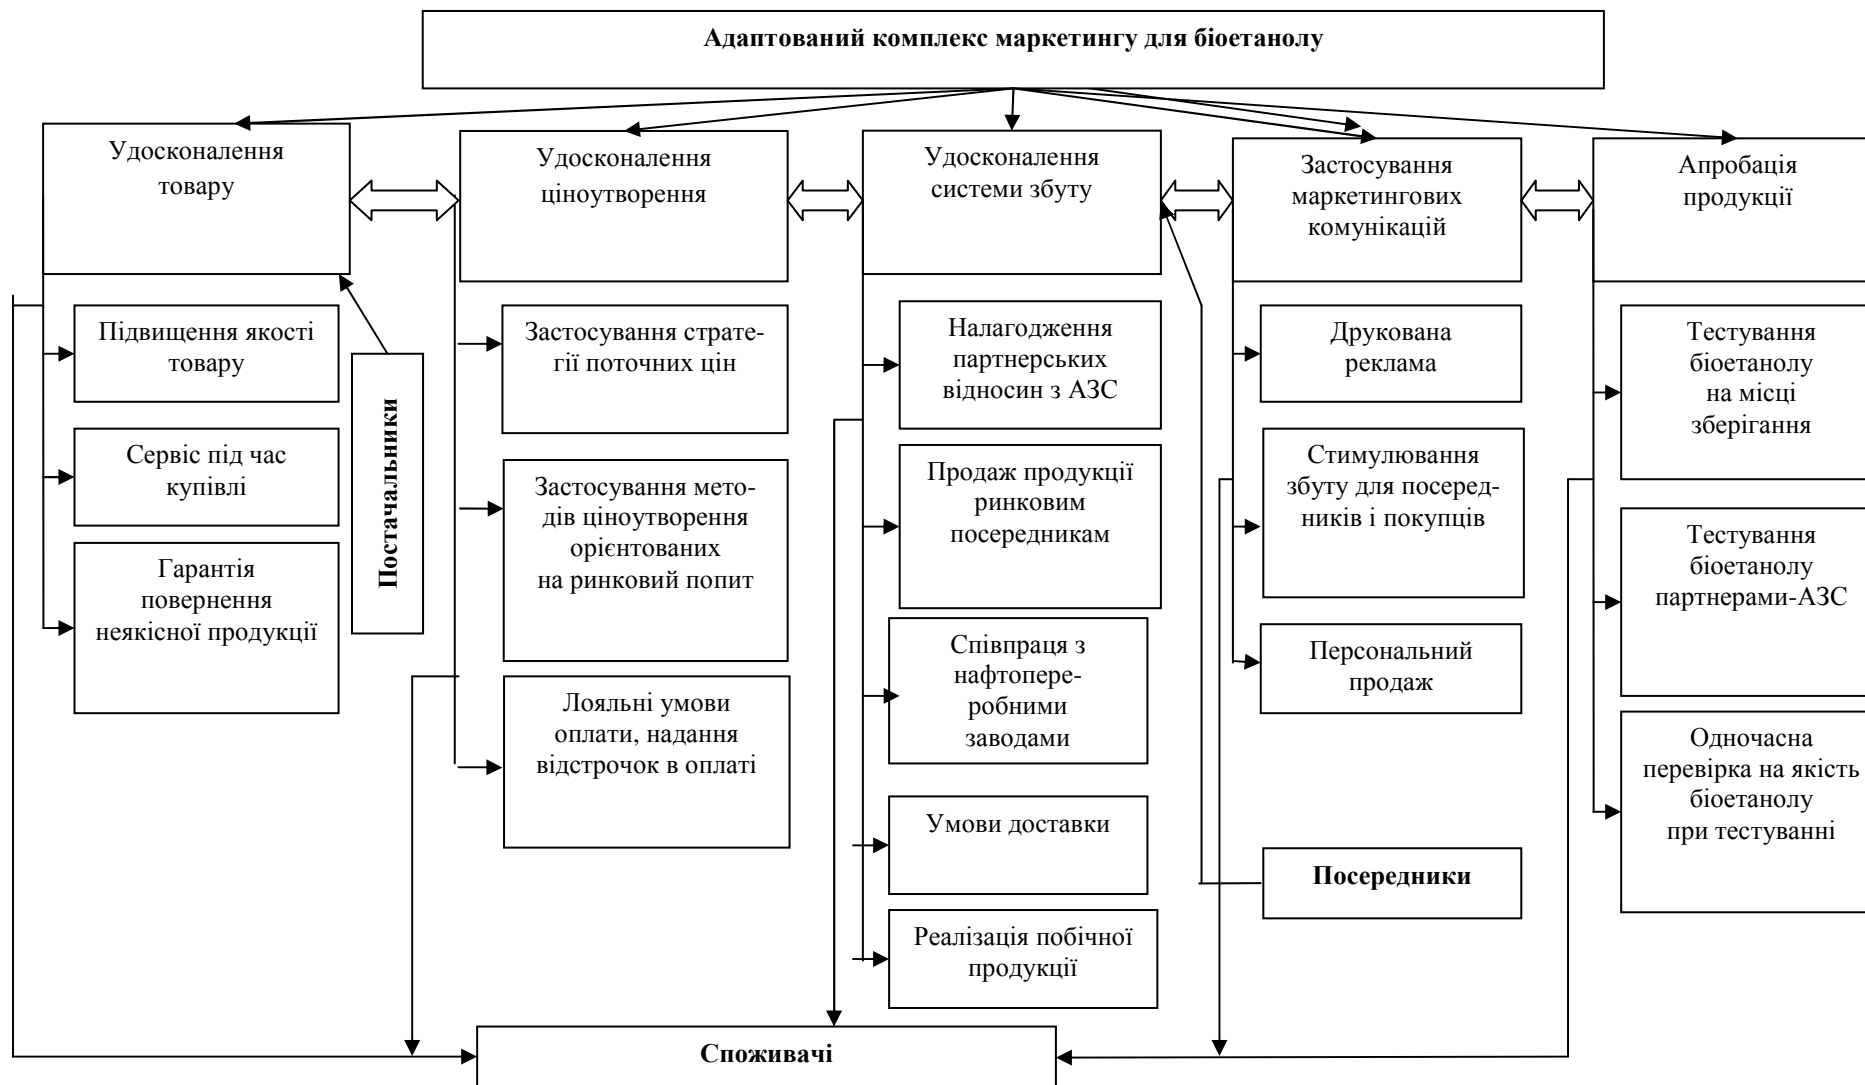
Адаптований комплекс маркетингу для біоетанолу

Удосконалення товару

Підвищення якості товару

Сервіс під час купівлі

Гарантія повернення неякісної продукції

Постачальники

Удосконалення ціноутворення

Застосування стратегії поточних цін

Застосування методів ціноутворення орієнтованих на ринковий попит

Лояльні умови оплати, надання відстрочок в оплаті

Удосконалення системи збуту

Налагодження партнерських відносин з АЗС

Продаж продукції ринковим посередникам

Співпраця з нафтопереробними заводами

Умови доставки

Реалізація побічної продукції

Застосування маркетингових комунікацій

Друкована реклама

Стимулювання збуту для посередників і покупців

Персональний продаж

Посередники

Апробація продукції

Тестування біоетанолу на місці зберігання

Тестування біоетанолу партнерами-АЗС

Одночасна перевірка на якість біоетанолу при тестуванні

Споживачі